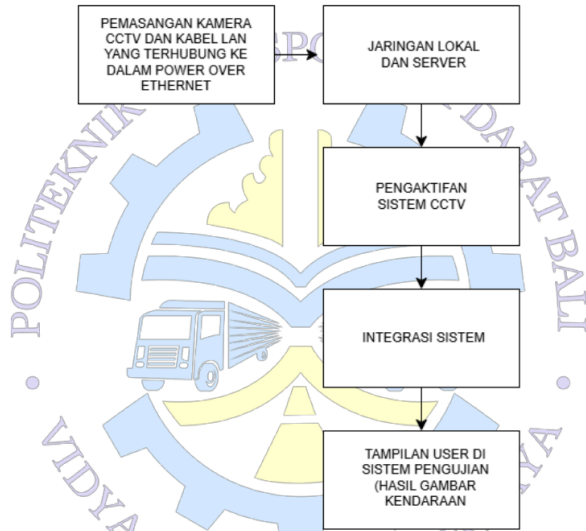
PEMASANGAN KAMERA CCTV DAN KABEL LAN YANG TERHUBUNG KE DALAM POWER OVER ETHERNET

JARINGAN LOKAL DAN SERVER

PENGAKTIFAN SISTEM CCTV

INTEGRASI SISTEM

TAMPILAN USER DI SISTEM PENGUJIAN (HASIL GAMBAR KENDARAAN

POLITEKNIK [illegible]SPO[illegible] DARAT BALI

VIDYA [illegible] YA